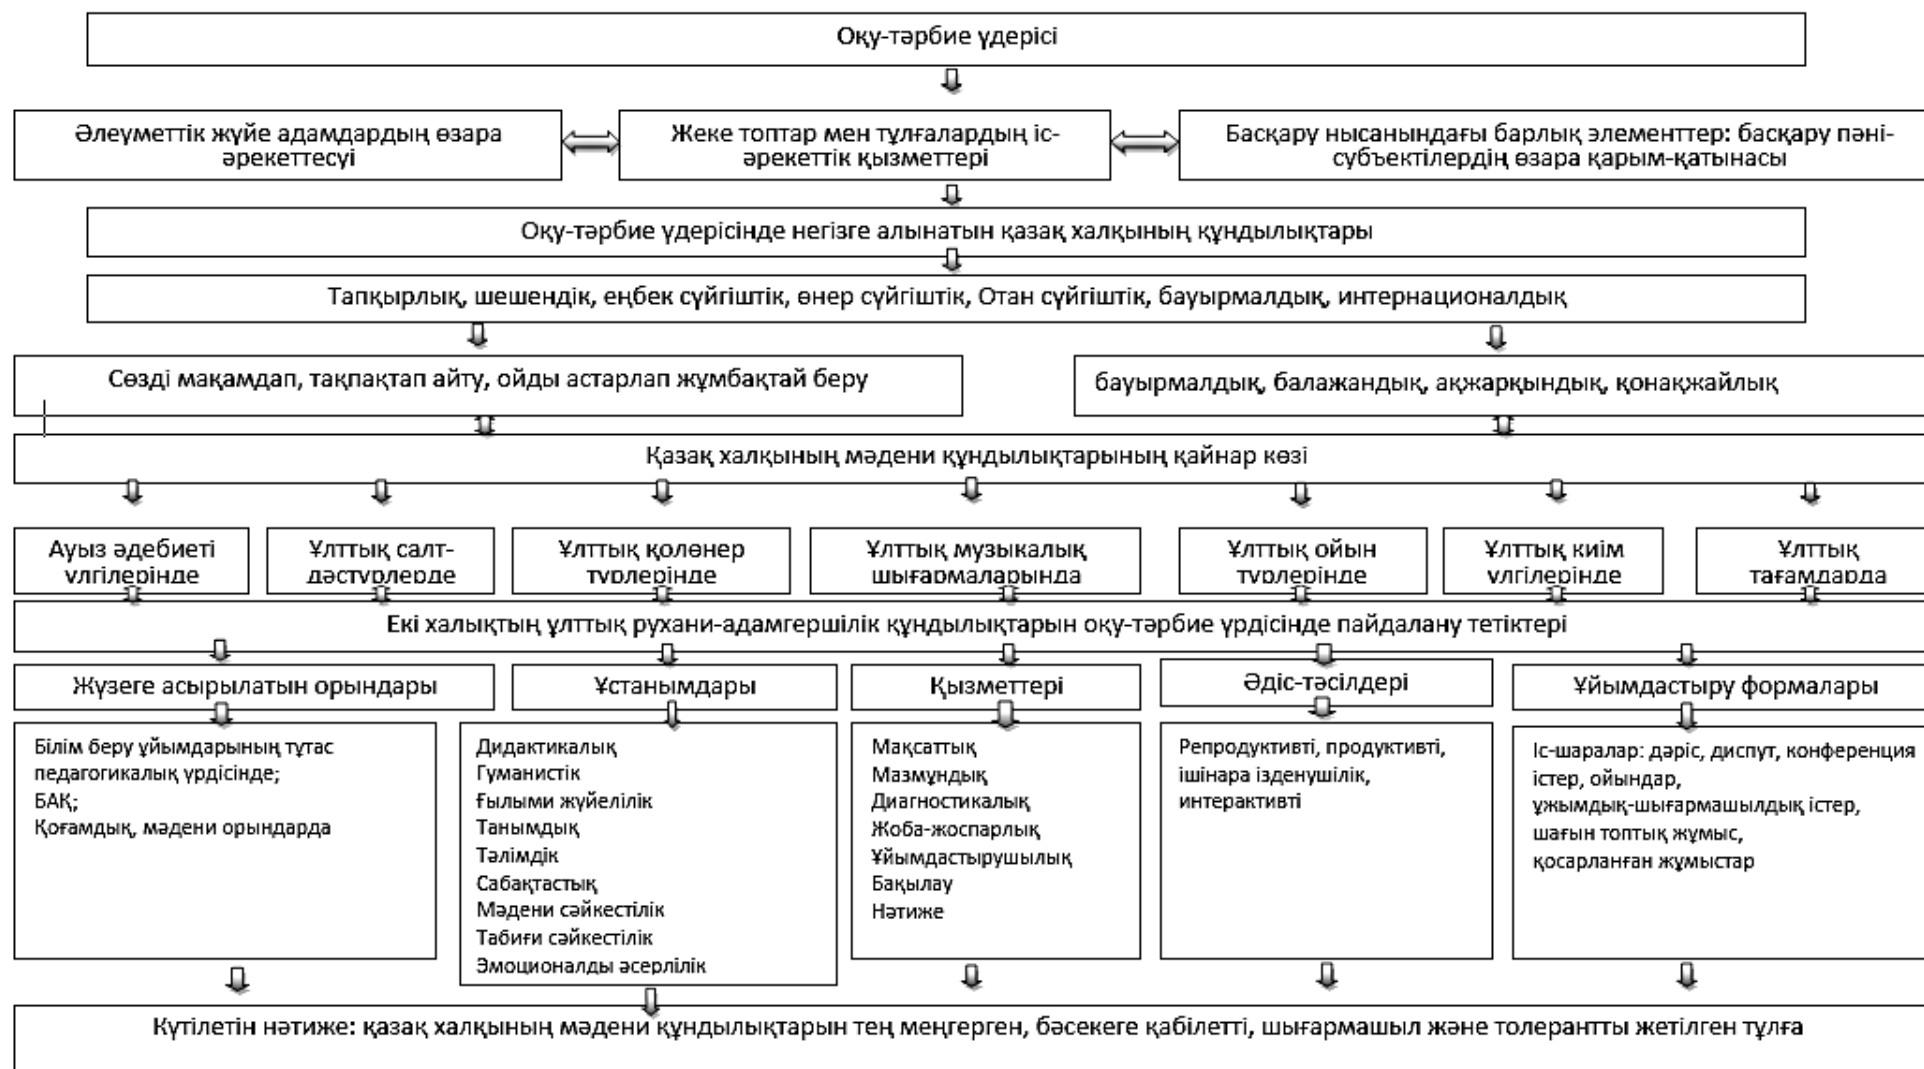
Оқу-тәрбие үдерісі

Әлеуметтік жүйе адамдардың өзара әрекеттесуі

Жеке топтар мен тұлғалардың іс-әрекеттік қызметтері

Басқару нысанындағы барлық элементтер: басқару пәні-субъектілердің өзара қарым-қатынасы

Оқу-тәрбие үдерісінде негізге алынатын қазақ халқының құндылықтары

Тапқырлық, шешендік, еңбек сүйгіштік, өнер сүйгіштік, Отан сүйгіштік, бауырмалдық, интернационалдық

Сөзді мақамдап, тақпақтап айту, ойды астарлап жұмбақтай беру

бауырмалдық, балажандық, ақжарқындық, қонақжайлық

Қазақ халқының мәдени құндылықтарының қайнар көзі

Ауыз әдебиеті үлгілерінде

Ұлттық салт-дәстүрлерде

Ұлттық қолөнер түрлерінде

Ұлттық музыкалық шығармаларында

Ұлттық ойын түрлерінде

Ұлттық киім үлгілерінде

Ұлттық тағамдарда

Екі халықтың ұлттық рухани-адамгершілік құндылықтарын оқу-тәрбие үрдісінде пайдалану тетіктері

Жүзеге асырылатын орындары

Ұстанымдары

Қызметтері

Әдіс-тәсілдері

Ұйымдастыру формалары

Білім беру ұйымдарының тұтас педагогикалық үрдісінде;
БАҚ;
Қоғамдық, мәдени орындарда

Дидактикалық
Гуманистік
Ғылыми жүйелілік
Танымдық
Тәлімдік
Сабақтастық
Мәдени сәйкестілік
Табиғи сәйкестілік
Эмоционалды әсерлілік

Мақсаттық
Мазмұндық
Диагностикалық
Жоба-жоспарлық
Ұйымдастырушылық
Бақылау
Нәтиже

Репродуктивті, продуктивті, ішінара ізденушілік, интерактивті

Іс-шаралар: дәріс, диспут, конференция істер, ойындар,
ұжымдық-шығармашылдық істер,
шағын топтық жұмыс,
қосарланған жұмыстар

Күтілетін нәтиже: қазақ халқының мәдени құндылықтарын тең меңгерген, бәсекеге қабілетті, шығармашыл және толерантты жетілген тұлға